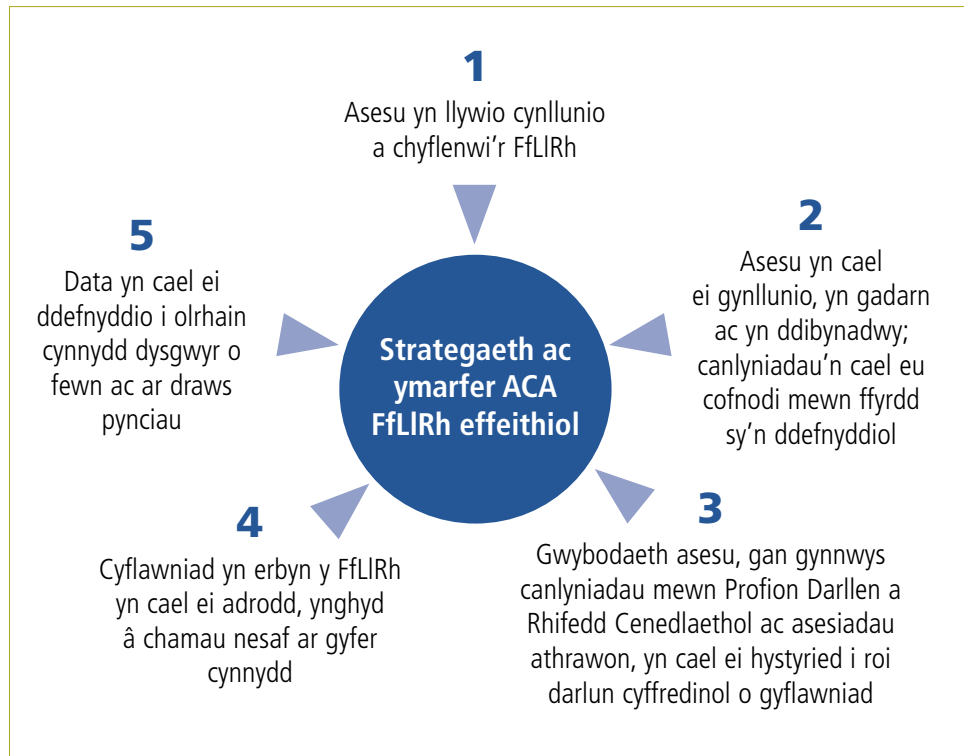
1
Asesu yn llywio cynllunio a chyflenwi'r FfLlRh

5
Data yn cael ei ddefnyddio i olrhain cynnydd dysgwyr o fewn ac ar draws pynciau

Strategaeth ac ymarfer ACA FfLlRh effeithiol

2
Asesu yn cael ei gynllunio, yn gadarn ac yn ddibynadwy; canlyniadau'n cael eu cofnodi mewn ffyrdd sy'n ddefnyddiol

4
Cyflawniad yn erbyn y FfLlRh yn cael ei adrodd, ynghyd â chamau nesaf ar gyfer cynnydd

3
Gwybodaeth asesu, gan gynnwys canlyniadau mewn Profion Darllen a Rhifedd Cenedlaethol ac asesiadau athrawon, yn cael ei hystyried i roi darlun cyffredinol o gyflawniad